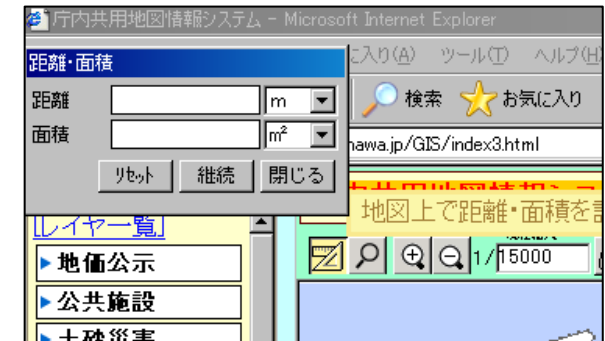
庁内共用地図情報システム - Microsoft Internet Explorer

距離・面積

距離 m

面積 m²

ﾘｾｯﾄ 継続 閉じる

に入り(A) ツール(T) ヘルプ(H)

検索 お気に入り

nawa.jp/GIS/index3.html

地図上で距離・面積を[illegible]

[レイヤー一覧]

▶地価公示

▶公共施設

▶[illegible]

1/15000